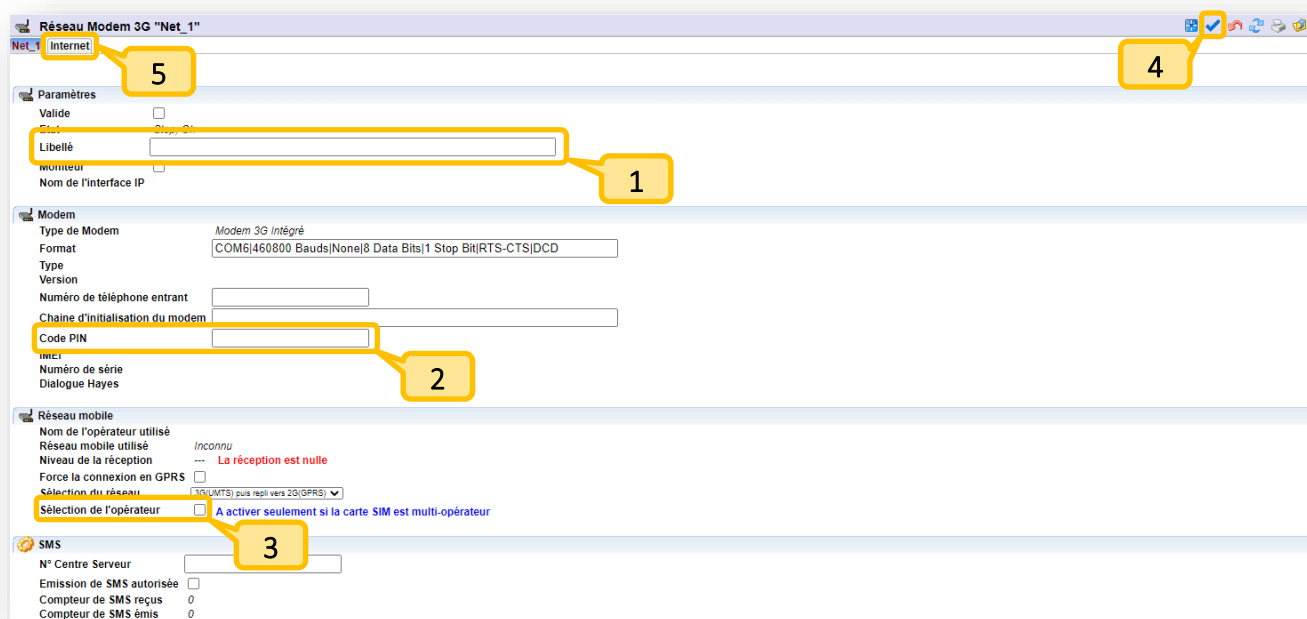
Réseau Modem 3G "Net_1"
Net_1 Internet
5
4
Paramètres
Valide
Etat Stop, OK
Libellé
1
Moniteur
Nom de l'interface IP
Modem
Type de Modem Modem 3G Intégré
Format COM6|460800 Bauds|None|8 Data Bits|1 Stop Bit|RTS-CTS|DCD
Type
Version
Numéro de téléphone entrant
Chaine d'initialisation du modem
Code PIN
2
IMEI
Numéro de série
Dialogue Hayes
Réseau mobile
Nom de l'opérateur utilisé
Réseau mobile utilisé Inconnu
Niveau de la réception --- La réception est nulle
Force la connexion en GPRS
Sélection du réseau 3G(UMTS) puis repli vers 2G(GPRS)
Sélection de l'opérateur A activer seulement si la carte SIM est multi-opérateur
3
SMS
N° Centre Serveur
Emission de SMS autorisée
Compteur de SMS reçus 0
Compteur de SMS émis 0